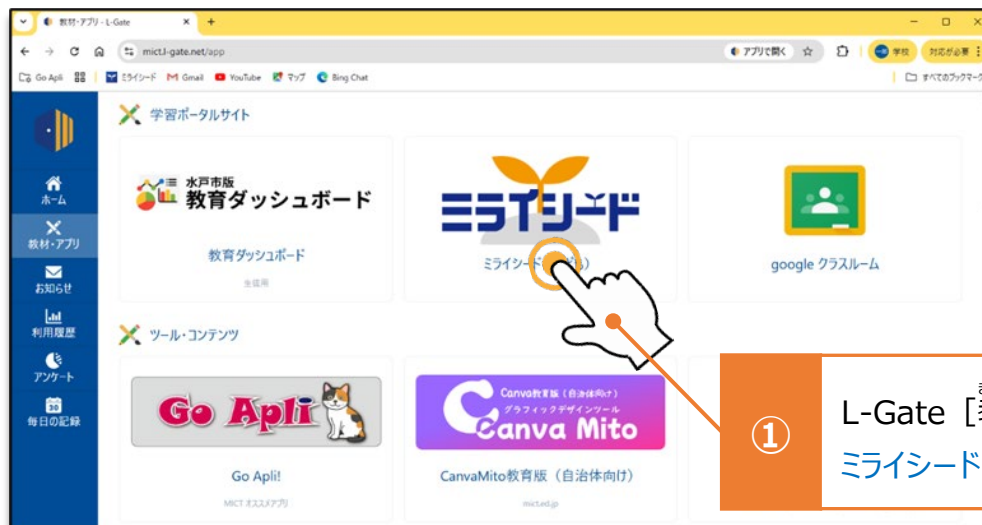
教材・アプリ - L-Gate

mict.l-gate.net/app

アプリで開く

学校

対応が必要

Go Apli

ミライシード

Gmail

YouTube

マップ

Bing Chat

すべてのブックマーク

ホーム

教材・アプリ

お知らせ

利用履歴

アンケート

毎日の記録

学習ポータルサイト

水戸市版 教育ダッシュボード

教育ダッシュボード

全端末

ミライシード

ミライシード([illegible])

google クラスルーム

ツール・コンテンツ

Go Apli

Go Apli!

MICT オススメアプリ

Canva教育版(自治体向け) グラフィックデザインツール Canva Mito

CanvaMito教育版(自治体向け)

mict.ed.jp

①

L-Gate［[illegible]

ミライシード